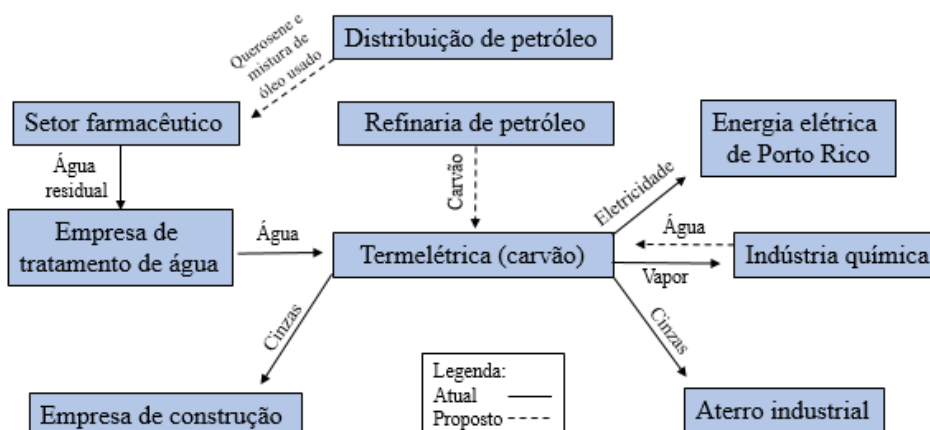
Distribuição de petróleo

Querosene e mistura de óleo usado

Setor farmacêutico

Refinaria de petróleo

Energia elétrica de Porto Rico

Água residual

Carvão

Eletricidade

Empresa de tratamento de água

Água

Termelétrica (carvão)

Água

Indústria química

Vapor

Cinzas

Cinzas

Legenda:
Atual
Proposto

Empresa de construção

Aterro industrial